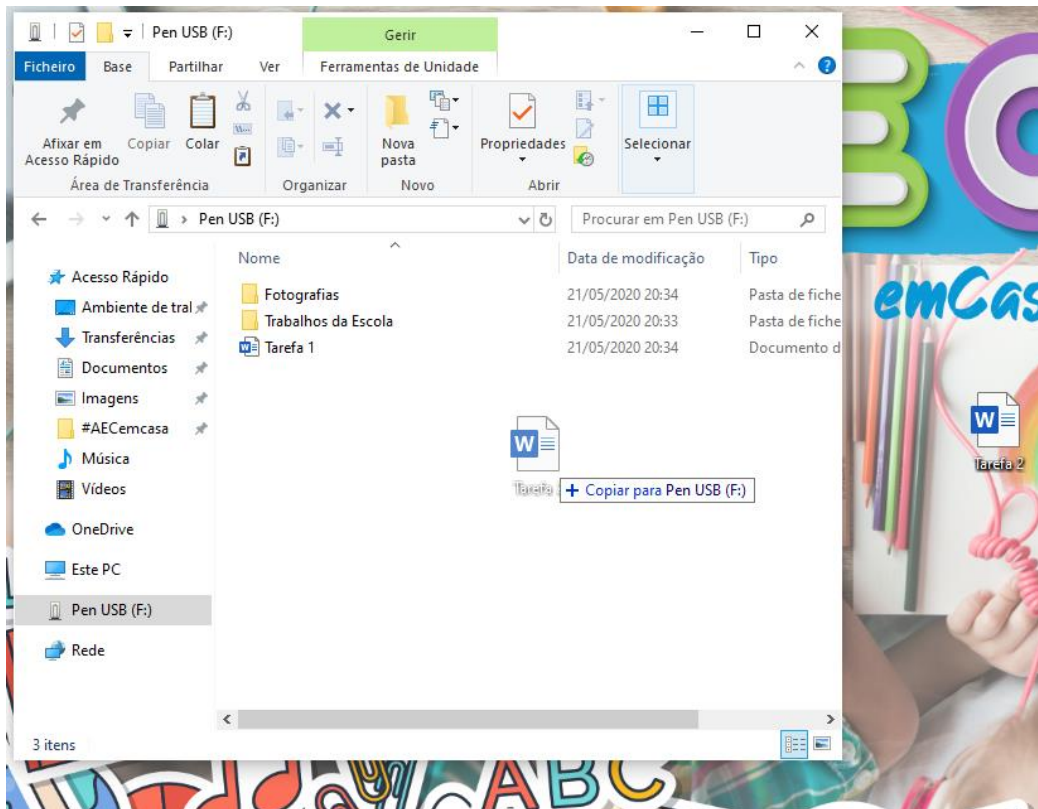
Pen USB (F:)
Gerir
Ficheiro Base Partilhar Ver Ferramentas de Unidade
Afixar em Acesso Rápido
Copiar
Colar
Área de Transferência
Organizar
Nova pasta
Novo
Propriedades
Abrir
Selecionar
Pen USB (F:)
Procurar em Pen USB (F:)
Nome
Data de modificação
Tipo
Acesso Rápido
Ambiente de tral
Transferências
Documentos
Imagens
#AECemcasa
Música
Vídeos
OneDrive
Este PC
Pen USB (F:)
Rede
Fotografias 21/05/2020 20:34 Pasta de fiche
Trabalhos da Escola 21/05/2020 20:33 Pasta de fiche
Tarefa 1 21/05/2020 20:34 Documento d
Tarefa
+ Copiar para Pen USB (F:)
3 itens
emCas
Tarefa 2
ABC